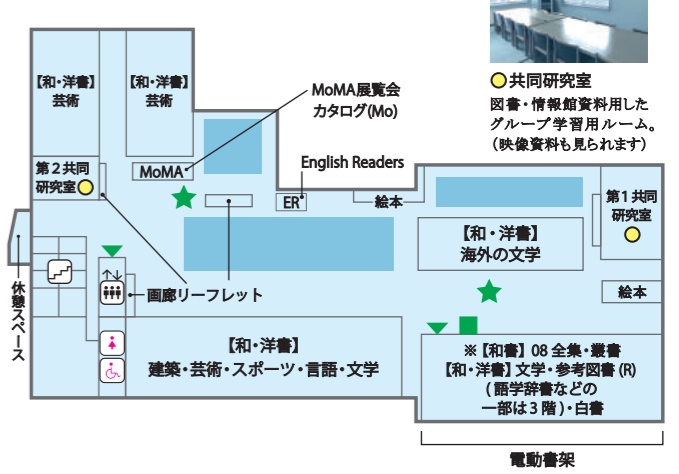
【和・洋書】
芸術

【和・洋書】
芸術

MoMA展覧会
カタログ(Mo)

○共同研究室
図書・情報館資料用した
グループ学習用ルーム。
(映像資料も見られます)

第２共同
研究室

MoMA

English Readers

ER

絵本

第１共同
研究室

【和・洋書】
海外の文学

休憩スペース

画廊リーフレット

絵本

【和・洋書】
建築・芸術・スポーツ・言語・文学

※【和書】08 全集・叢書
【和・洋書】文学・参考図書 (R)
( 語学辞書などの
一部は３階)・白書

電動書架